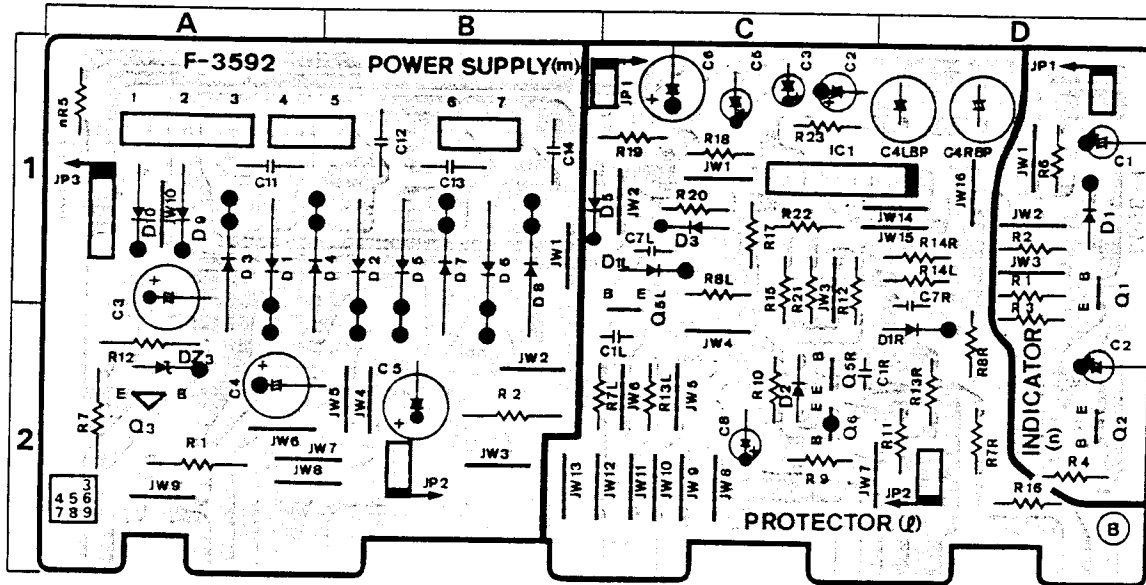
A B C D

1

2

F-3592 POWER SUPPLY(m)

R5 1 2 3 4 5 6 7

C12 C14 C11 C13

JP3 D10 D10 D9

D3 D1 D4 D2 D5 D7 D6 D8 JW1

C3 R12 DZ3 E B Q3 R7 C4 JW5 JW4 C5 JW2 R2

R1 JW6 JW7 JW8 JW3 JW9 JP2

3
4 5 6
7 8 9

JP1 C6 C5 C3 C2 R19 R18 JW1 R23 IC1 C4LBP C4RBP

D5 JW2 R20 D3 R17 R22 JW14 JW15 JW16 C7L D11 R8L B E Q6L R15 R21 JW3 R12 R14R R14L C7R

C1L JW4 D1R R8R R7L JW6 R13L JW5 R10 D2 E B Q5R C1R R13R

C8 B Q6 R11 R7R JW13 JW12 JW11 JW10 JW9 JW8 R9 JW7 JP2

PROTECTOR (ℓ)

JP1 JW1 R6 C1 D1 JW2 R2 JW3 R1 E B Q1 INDICATOR (n) C2 B E Q2 R4 R16 B